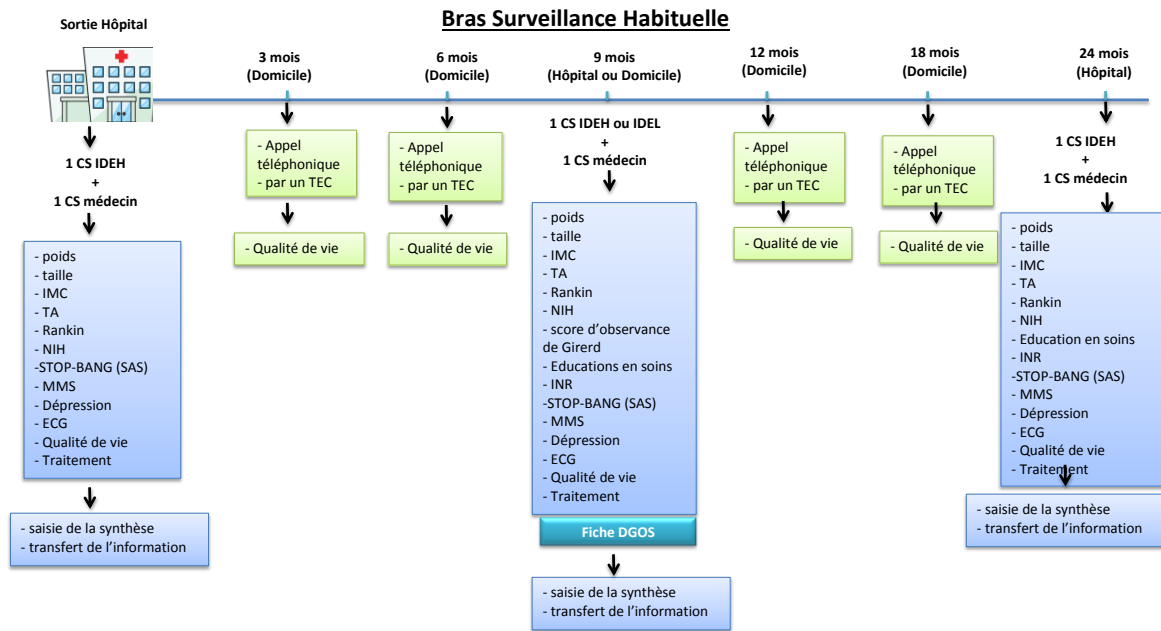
Bras Surveillance Habituelle

Sortie Hôpital

1 CS IDEH
+
1 CS médecin

- poids
- taille
- IMC
- TA
- Rankin
- NIH
-STOP-BANG (SAS)
- MMS
- Dépression
- ECG
- Qualité de vie
- Traitement

- saisie de la synthèse
- transfert de l'information

3 mois
(Domicile)

- Appel téléphonique
- par un TEC

- Qualité de vie

6 mois
(Domicile)

- Appel téléphonique
- par un TEC

- Qualité de vie

9 mois
(Hôpital ou Domicile)

1 CS IDEH ou IDEL
+
1 CS médecin

- poids
- taille
- IMC
- TA
- Rankin
- NIH
- score d'observance de Girerd
- Educations en soins
- INR
-STOP-BANG (SAS)
- MMS
- Dépression
- ECG
- Qualité de vie
- Traitement

Fiche DGOS

- saisie de la synthèse
- transfert de l'information

12 mois
(Domicile)

- Appel téléphonique
- par un TEC

- Qualité de vie

18 mois
(Domicile)

- Appel téléphonique
- par un TEC

- Qualité de vie

24 mois
(Hôpital)

1 CS IDEH
+
1 CS médecin

- poids
- taille
- IMC
- TA
- Rankin
- NIH
- Education en soins
- INR
-STOP-BANG (SAS)
- MMS
- Dépression
- ECG
- Qualité de vie
- Traitement

- saisie de la synthèse
- transfert de l'information